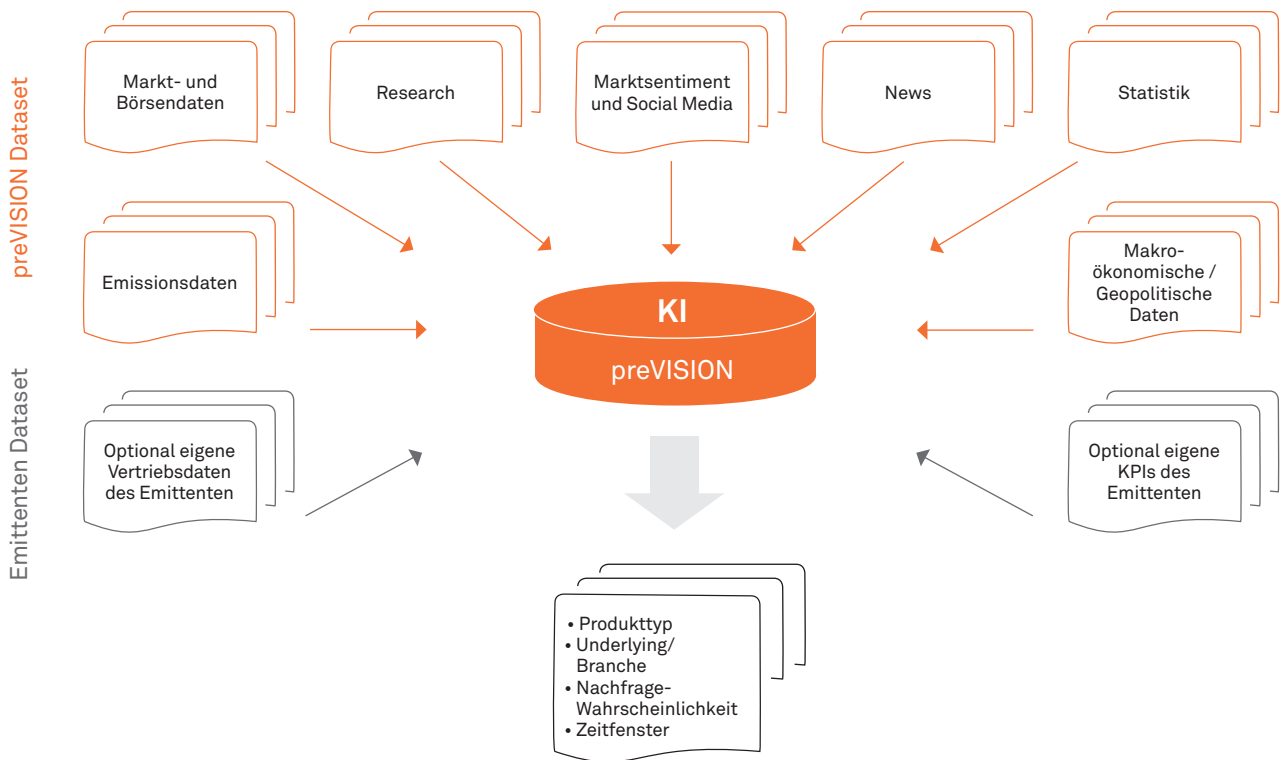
preVISION Dataset

Emittenten Dataset

Markt- und Börsendaten

Research

Marktsentiment und Social Media

News

Statistik

Emissionsdaten

KI

preVISION

Makro-ökonomische / Geopolitische Daten

Optional eigene Vertriebsdaten des Emittenten

Optional eigene KPIs des Emittenten

• Produkttyp
• Underlying/ Branche
• Nachfrage-Wahrscheinlichkeit
• Zeitfenster